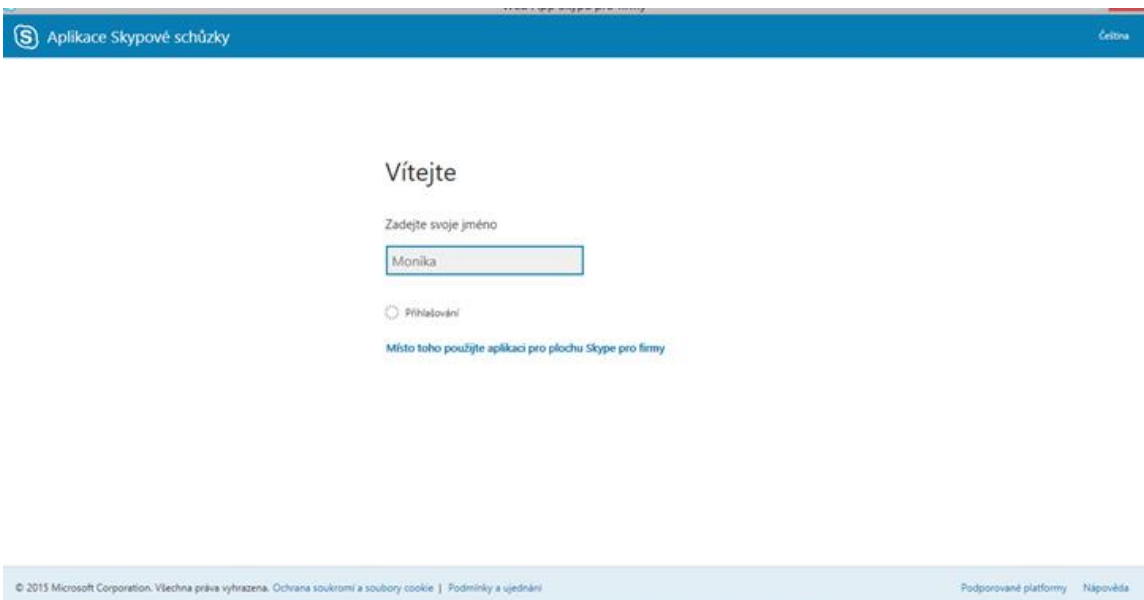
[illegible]

Aplikace Skypové schůzky

Čeština

Vítejte

Zadejte svoje jméno

Monika

Přihlašování

Místo toho použijte aplikaci pro plochu Skype pro firmy

© 2015 Microsoft Corporation. Všechna práva vyhrazena. Ochrana soukromí a soubory cookie | Podmínky a ujednání

Podporované platformy Nápověda